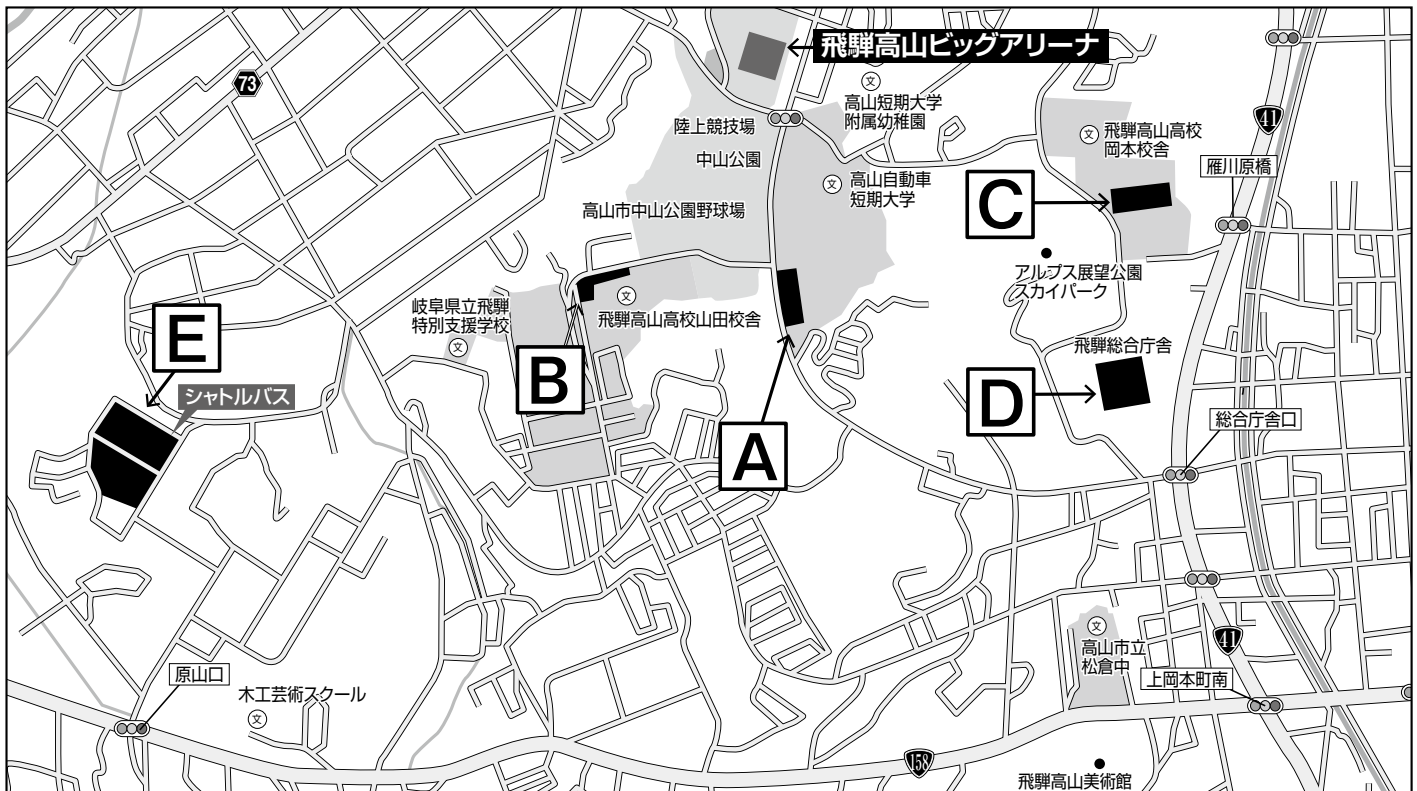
飛騨高山ビッグアリーナ

73

文 高山短期大学附属幼稚園

陸上競技場

中山公園

文 高山自動車短期大学

高山市中山公園野球場

文 飛騨高山高校岡本校舎

41

雁川原橋

C

アルプス展望公園スカイパーク

岐阜県立飛騨特別支援学校 文

文 飛騨高山高校山田校舎

E

B

A

飛騨総合庁舎

D

シャトルバス

総合庁舎口

文 高山市立松倉中

41

原山口

木工芸術スクール 文

上岡本町南

158

飛騨高山美術館